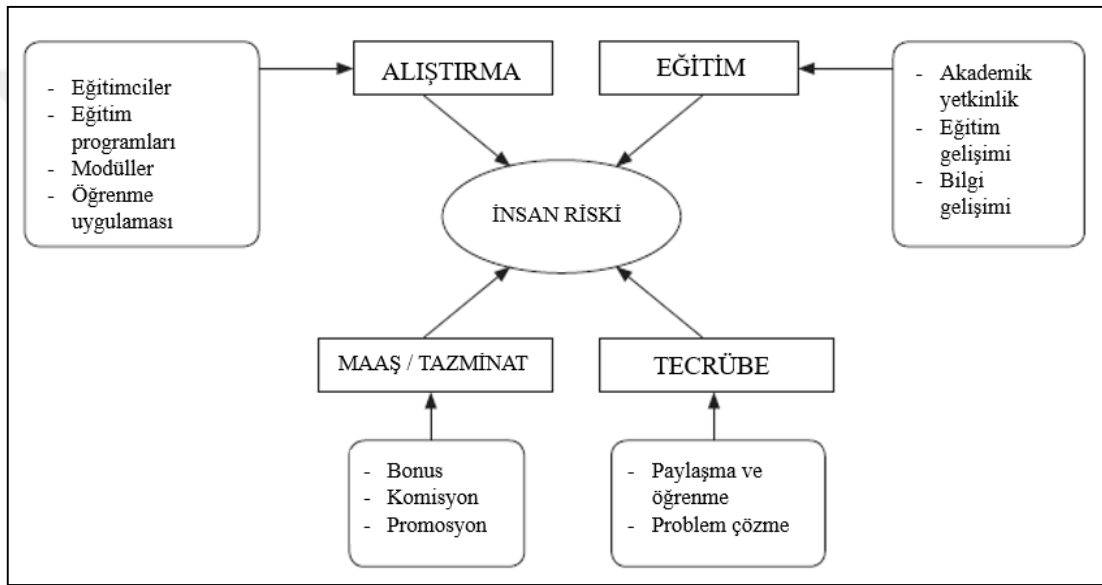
- Eğitimciler
- Eğitim programları
- Modüller
- Öğrenme uygulaması

ALIŞTIRMA

EĞİTİM

- Akademik yetkinlik
- Eğitim gelişimi
- Bilgi gelişimi

İNSAN RİSKİ

MAAŞ / TAZMİNAT

TECRÜBE

- Bonus
- Komisyon
- Promosyon

- Paylaşma ve öğrenme
- Problem çözme